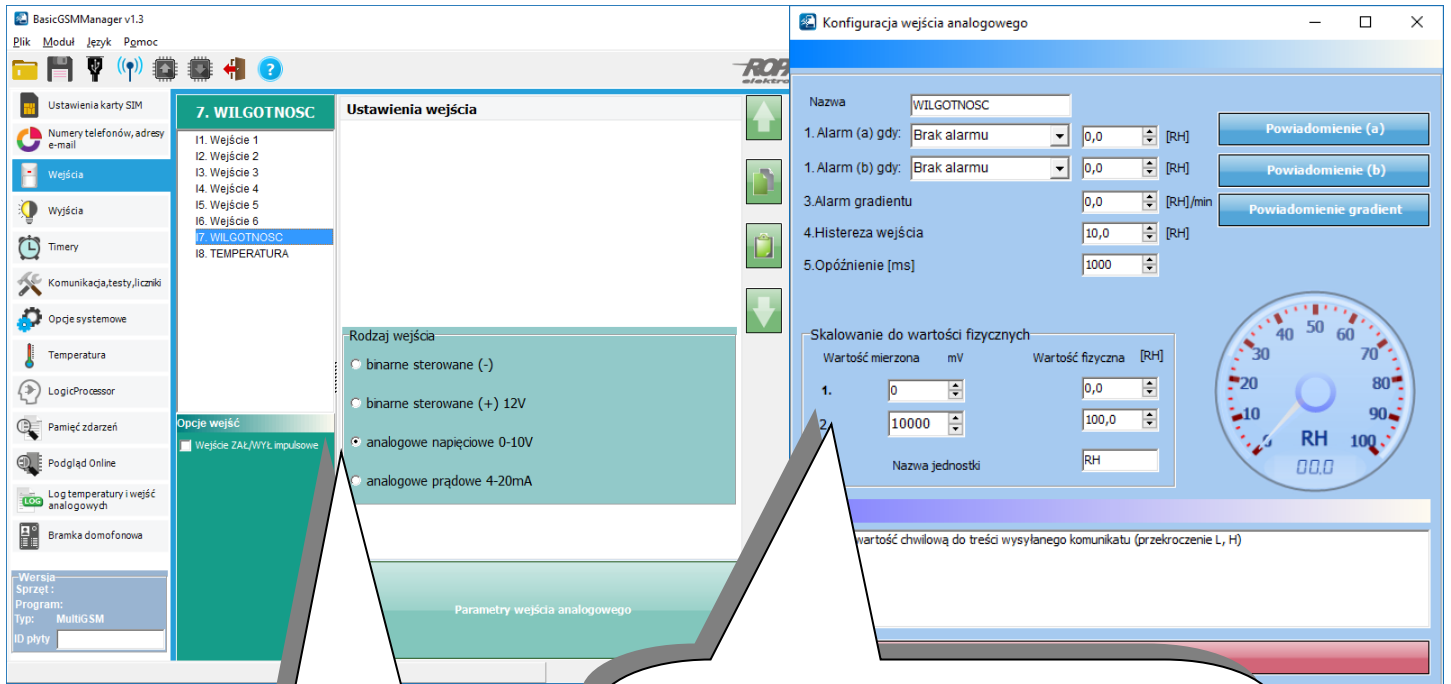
BasicGSMManager v1.3

Plik Moduł Język Pomoc

ROP elektr

Ustawienia karty SIM
Numery telefonów, adresy e-mail
Wejścia
Wyjścia
Timery
Komunikacja,testy,liczniki
Opcje systemowe
Temperatura
LogicProcessor
Pamięć zdarzeń
Podgląd Online
Log temperatury i wejść analogowych
Bramka domofonowa

Wersja
Sprzęt :
Program:
Typ: MultiGSM
ID płyty

7. WILGOTNOSC

I1. Wejście 1
I2. Wejście 2
I3. Wejście 3
I4. Wejście 4
I5. Wejście 5
I6. Wejście 6
I7. WILGOTNOSC
I8. TEMPERATURA

Opcje wejść
Wejście ZAŁ/WYŁ impulsowe

Ustawienia wejścia

Rodzaj wejścia
binarne sterowane (-)
binarne sterowane (+) 12V
analogowe napięciowe 0-10V
analogowe prądowe 4-20mA

Parametry wejścia analogowego

Konfiguracja wejścia analogowego

Nazwa WILGOTNOSC
1. Alarm (a) gdy: Brak alarmu 0,0 [RH]
1. Alarm (b) gdy: Brak alarmu 0,0 [RH]
3.Alarm gradientu 0,0 [RH]/min
4.Histereza wejścia 10,0 [RH]
5.Opóźnienie [ms] 1000

Powiadomienie (a)
Powiadomienie (b)
Powiadomienie gradient

Skalowanie do wartości fizycznych
Wartość mierzona mV Wartość fizyczna [RH]
1. 0 0,0
2. 10000 100,0
Nazwa jednostki RH

0 10 20 30 40 50 60 70 80 90 100
RH
00.0

wartość chwilową do treści wysyłanego komunikatu (przekroczenie L, H)